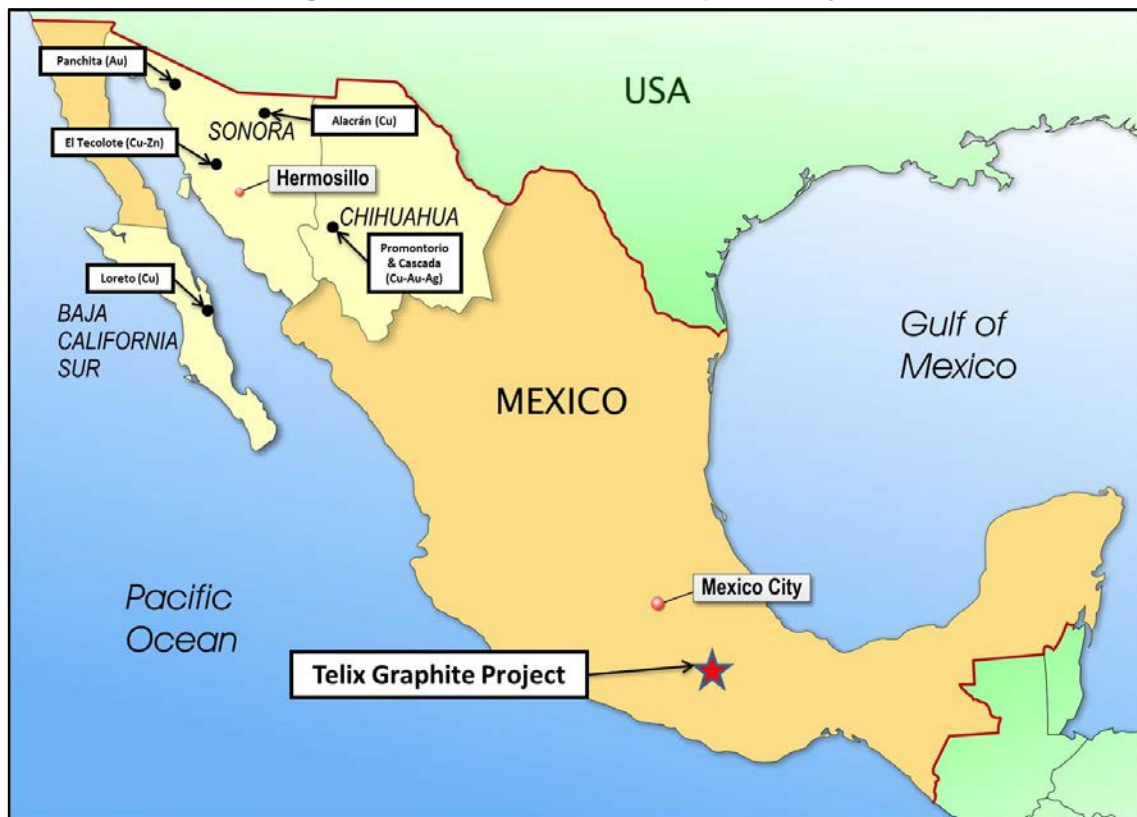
Panchita (Au)

USA

Alacrán (Cu)

SONORA

El Tecolote (Cu-Zn)

Hermosillo

CHIHUAHUA

Promontorio & Cascada (Cu-Au-Ag)

Loreto (Cu)

BAJA CALIFORNIA SUR

Gulf of Mexico

MEXICO

Pacific Ocean

Mexico City

Telix Graphite Project